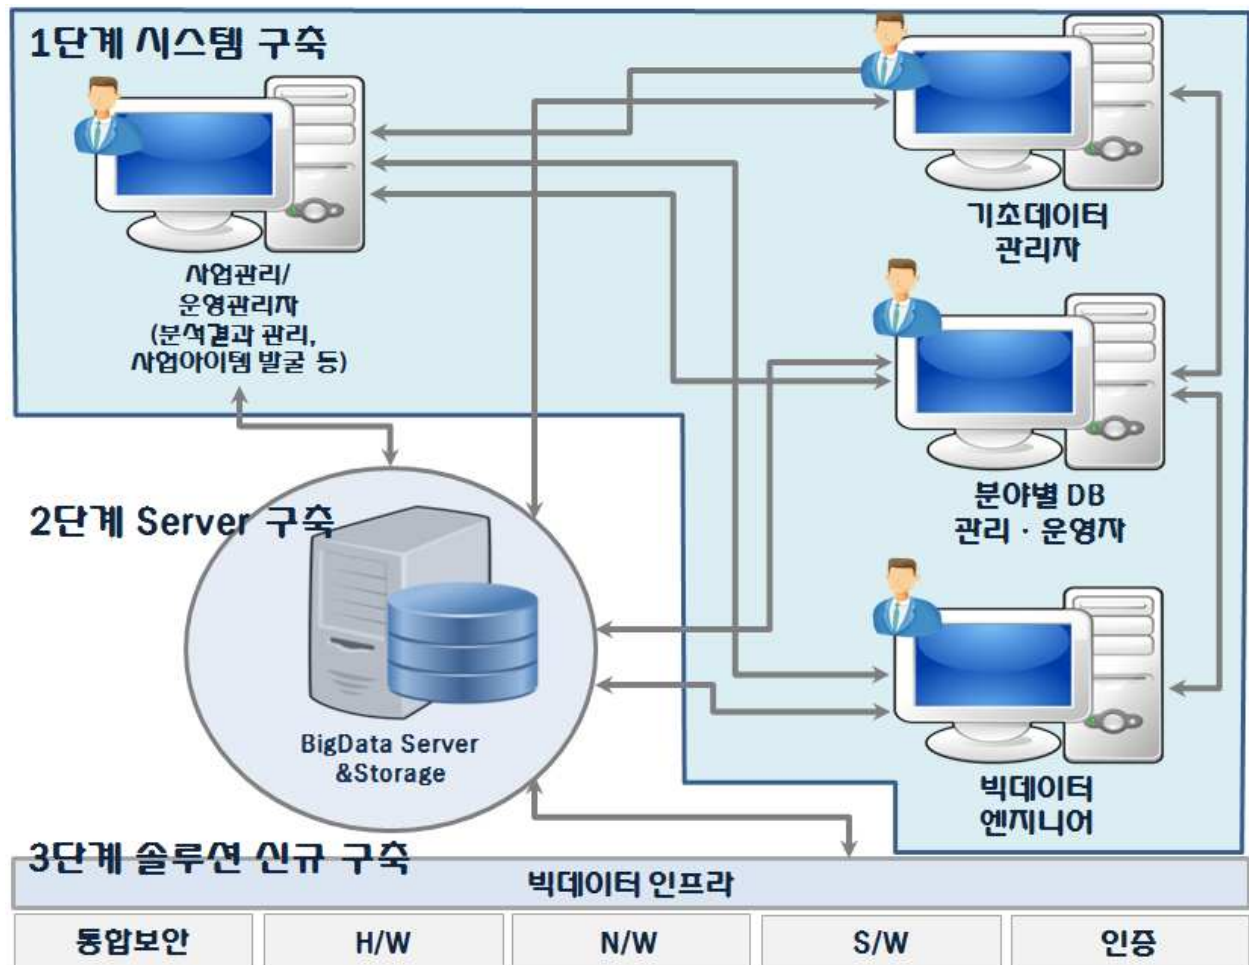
1단계 시스템 구축

사업관리/
운영관리자
(분석결과 관리,
사업아이템 발굴 등)

기초데이터
관리자

분야별 DB
관리 · 운영자

2단계 Server 구축

BigData Server
&Storage

빅데이터
엔지니어

3단계 솔루션 신규 구축

빅데이터 인프라

| 통합보안 | H/W | N/W | S/W | 인증 |
|---|---|---|---|---|